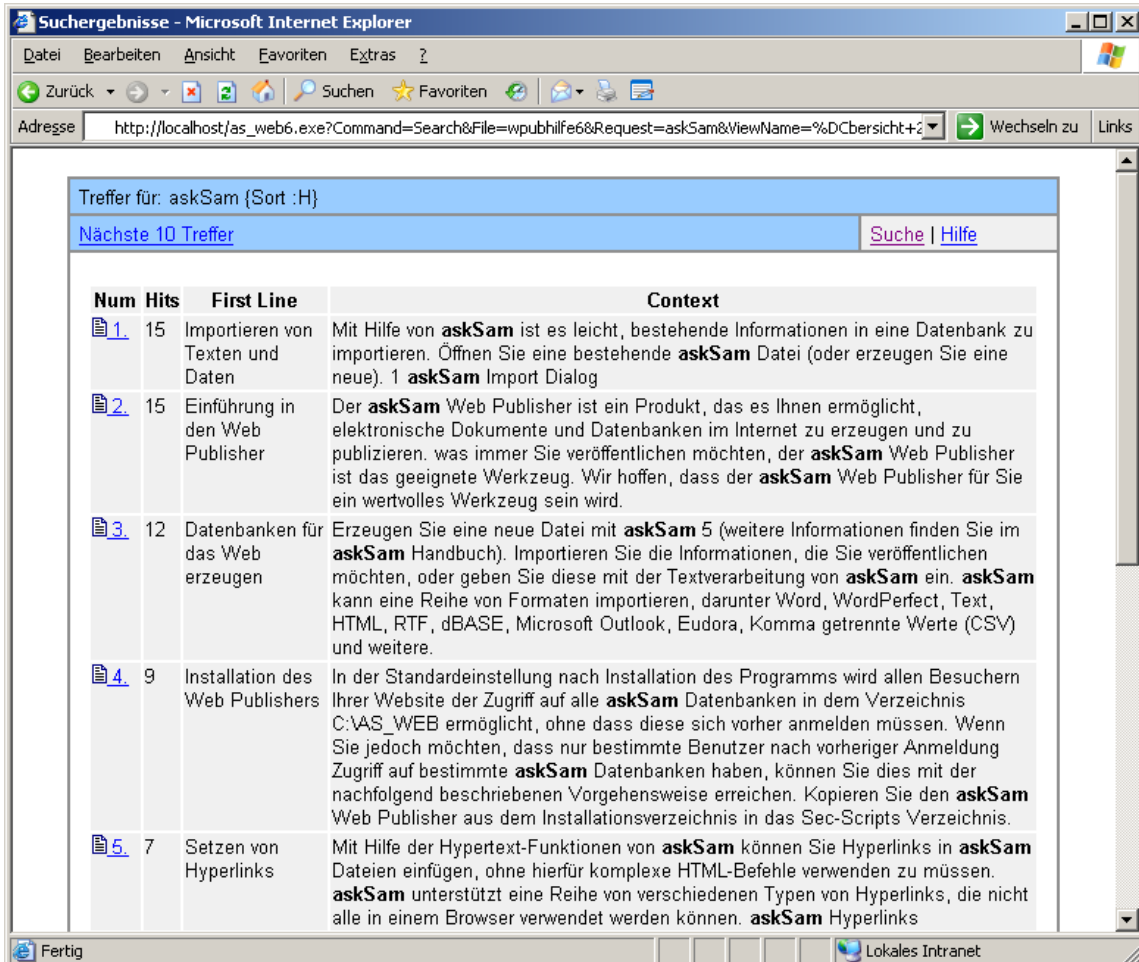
Suchergebnisse - Microsoft Internet Explorer

Datei Bearbeiten Ansicht Favoriten Extras ?

Zurück Suchen Favoriten

Adresse http://localhost/as_web6.exe?Command=Search&File=wpubhilfe6&Request=askSam&ViewName=%DCbersicht+2 Wechseln zu Links

Treffer für: askSam {Sort :H}

Nächste 10 Treffer | Suche | Hilfe

| Num | Hits | First Line | Context |
|---|---|---|---|
| 1. | 15 | Importieren von Texten und Daten | Mit Hilfe von **askSam** ist es leicht, bestehende Informationen in eine Datenbank zu importieren. Öffnen Sie eine bestehende **askSam** Datei (oder erzeugen Sie eine neue). 1 **askSam** Import Dialog |
| 2. | 15 | Einführung in den Web Publisher | Der **askSam** Web Publisher ist ein Produkt, das es Ihnen ermöglicht, elektronische Dokumente und Datenbanken im Internet zu erzeugen und zu publizieren. was immer Sie veröffentlichen möchten, der **askSam** Web Publisher ist das geeignete Werkzeug. Wir hoffen, dass der **askSam** Web Publisher für Sie ein wertvolles Werkzeug sein wird. |
| 3. | 12 | Datenbanken für das Web erzeugen | Erzeugen Sie eine neue Datei mit **askSam** 5 (weitere Informationen finden Sie im **askSam** Handbuch). Importieren Sie die Informationen, die Sie veröffentlichen möchten, oder geben Sie diese mit der Textverarbeitung von **askSam** ein. **askSam** kann eine Reihe von Formaten importieren, darunter Word, WordPerfect, Text, HTML, RTF, dBASE, Microsoft Outlook, Eudora, Komma getrennte Werte (CSV) und weitere. |
| 4. | 9 | Installation des Web Publishers | In der Standardeinstellung nach Installation des Programms wird allen Besuchern Ihrer Website der Zugriff auf alle **askSam** Datenbanken in dem Verzeichnis C:\AS_WEB ermöglicht, ohne dass diese sich vorher anmelden müssen. Wenn Sie jedoch möchten, dass nur bestimmte Benutzer nach vorheriger Anmeldung Zugriff auf bestimmte **askSam** Datenbanken haben, können Sie dies mit der nachfolgend beschriebenen Vorgehensweise erreichen. Kopieren Sie den **askSam** Web Publisher aus dem Installationsverzeichnis in das Sec-Scripts Verzeichnis. |
| 5. | 7 | Setzen von Hyperlinks | Mit Hilfe der Hypertext-Funktionen von **askSam** können Sie Hyperlinks in **askSam** Dateien einfügen, ohne hierfür komplexe HTML-Befehle verwenden zu müssen. **askSam** unterstützt eine Reihe von verschiedenen Typen von Hyperlinks, die nicht alle in einem Browser verwendet werden können. **askSam** Hyperlinks |

Fertig Lokales Intranet